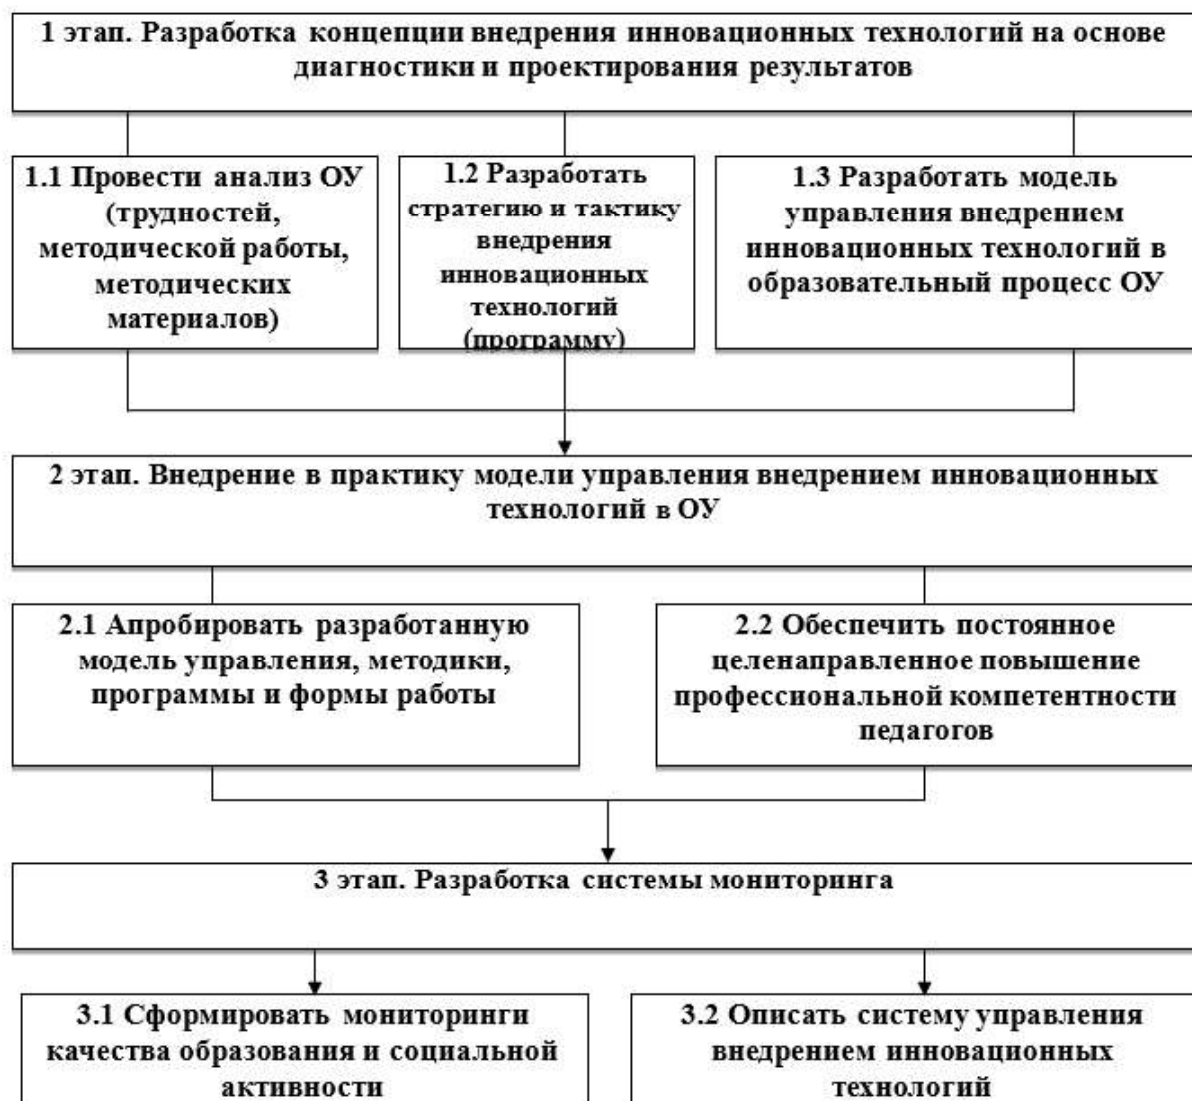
1 этап. Разработка концепции внедрения инновационных технологий на основе диагностики и проектирования результатов

1.1 Провести анализ ОУ (трудностей, методической работы, методических материалов)

1.2 Разработать стратегию и тактику внедрения инновационных технологий (программу)

1.3 Разработать модель управления внедрением инновационных технологий в образовательный процесс ОУ

2 этап. Внедрение в практику модели управления внедрением инновационных технологий в ОУ

2.1 Апробировать разработанную модель управления, методики, программы и формы работы

2.2 Обеспечить постоянное целенаправленное повышение профессиональной компетентности педагогов

3 этап. Разработка системы мониторинга

3.1 Сформировать мониторинги качества образования и социальной активности

3.2 Описать систему управления внедрением инновационных технологий